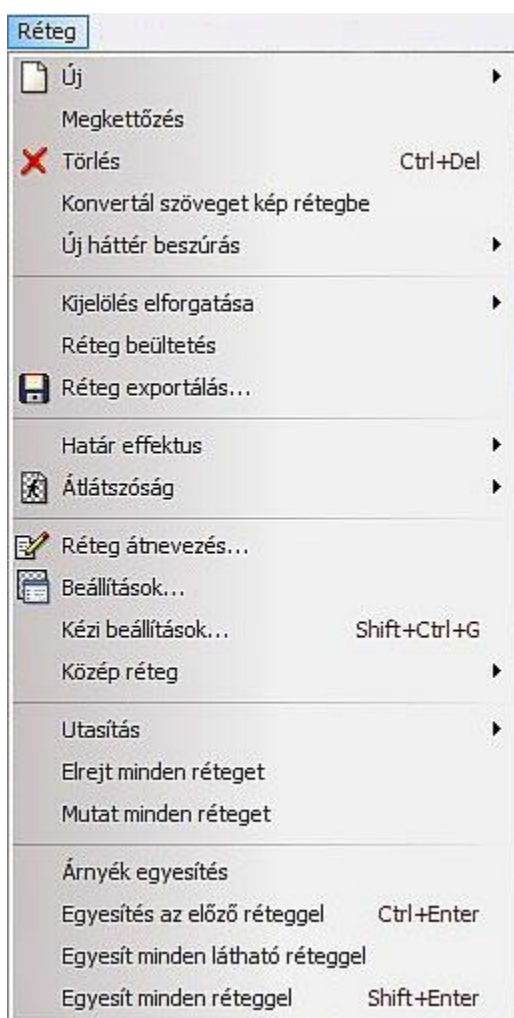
Réteg

Új
Megkettőzés
Törlés Ctrl+Del
Konvertál szöveget kép rétegbe
Új háttér beszúrás

Kijelölés elforgatása
Réteg beültetés
Réteg exportálás...

Határ effektus
Átlátszóság

Réteg átnevezés...
Beállítások...
Kézi beállítások... Shift+Ctrl+G
Közép réteg

Utasítás
Elrejt minden réteget
Mutat minden réteget

Árnyék egyesítés
Egyesítés az előző réteggel Ctrl+Enter
Egyesít minden látható réteggel
Egyesít minden réteggel Shift+Enter